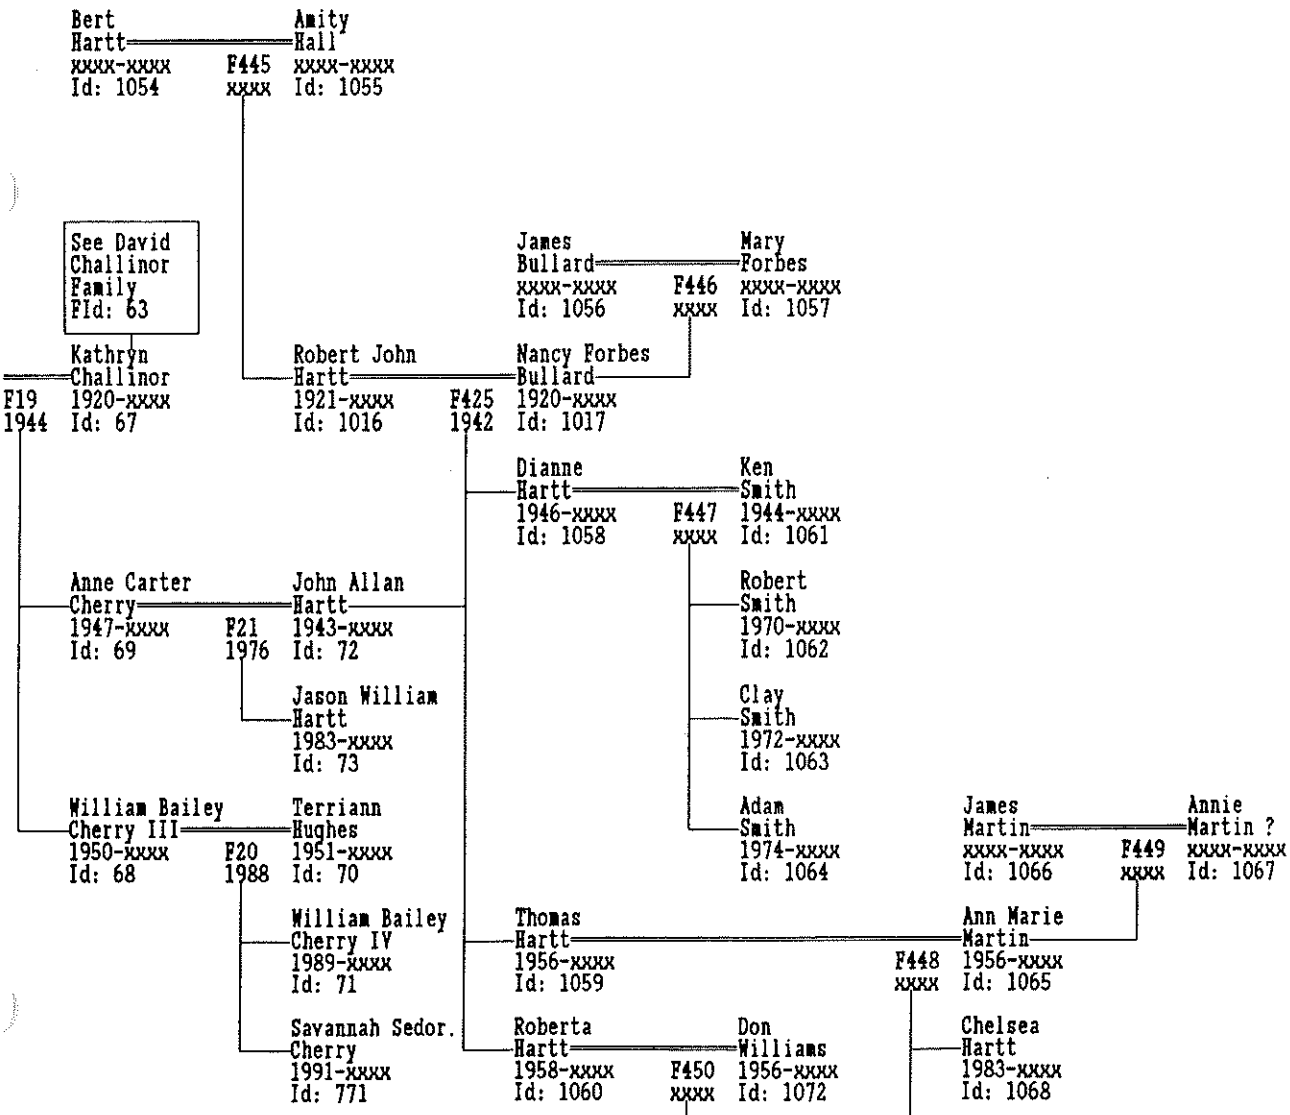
Bert Hartt xxxx-xxxx Id: 1054

F445 xxxx

Amity Hall xxxx-xxxx Id: 1055

See David Challinor Family FId: 63

James Bullard xxxx-xxxx Id: 1056

F446 xxxx

Mary Forbes xxxx-xxxx Id: 1057

F19 1944

Kathryn Challinor 1920-xxxx Id: 67

Robert John Hartt 1921-xxxx Id: 1016

F425 1942

Nancy Forbes Bullard 1920-xxxx Id: 1017

Dianne Hartt 1946-xxxx Id: 1058

F447 xxxx

Ken Smith 1944-xxxx Id: 1061

Anne Carter Cherry 1947-xxxx Id: 69

F21 1976

John Allan Hartt 1943-xxxx Id: 72

Robert Smith 1970-xxxx Id: 1062

Jason William Hartt 1983-xxxx Id: 73

Clay Smith 1972-xxxx Id: 1063

William Bailey Cherry III 1950-xxxx Id: 68

F20 1988

Terriann Hughes 1951-xxxx Id: 70

Adam Smith 1974-xxxx Id: 1064

James Martin xxxx-xxxx Id: 1066

F449 xxxx

Annie Martin ? xxxx-xxxx Id: 1067

William Bailey Cherry IV 1989-xxxx Id: 71

Thomas Hartt 1956-xxxx Id: 1059

F448 xxxx

Ann Marie Martin 1956-xxxx Id: 1065

Savannah Sedor. Cherry 1991-xxxx Id: 771

Roberta Hartt 1958-xxxx Id: 1060

F450 xxxx

Don Williams 1956-xxxx Id: 1072

Chelsea Hartt 1983-xxxx Id: 1068